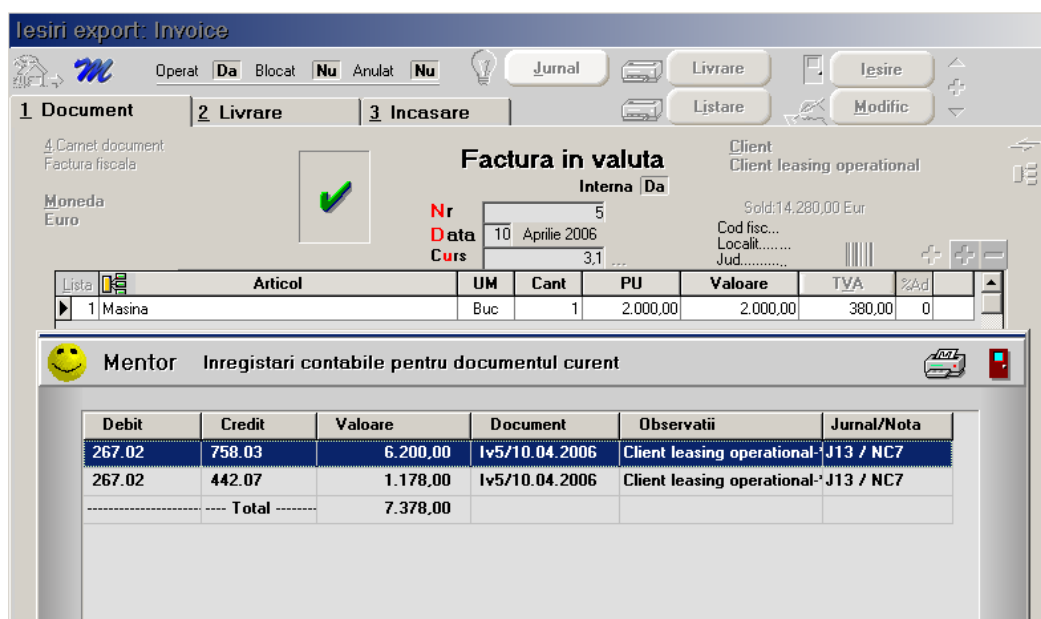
Iesiri export: Invoice

Operat Da Blocat Nu Anulat Nu

Jurnal

Livrare

Iesire

Listare

Modific

1 Document 2 Livrare 3 Incasare

4.Carnet document
Factura fiscala

Moneda
Euro

Factura in valuta

Interna Da

Nr 5
Data 10 Aprilie 2006
Curs 3,1 ...

Client
Client leasing operational

Sold:14.280,00 Eur

Cod fisc...
Localit.......
Jud..........

| Lista | | Articol | UM | Cant | PU | Valoare | TVA | %Ad |
|---|---|---|---|---|---|---|---|---|
| 1 | | Masina | Buc | 1 | 2.000,00 | 2.000,00 | 380,00 | 0 |

Mentor Inregistari contabile pentru documentul curent

| Debit | Credit | Valoare | Document | Observatii | Jurnal/Nota |
|---|---|---|---|---|---|
| 267.02 | 758.03 | 6.200,00 | Iv5/10.04.2006 | Client leasing operational-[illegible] | J13 / NC7 |
| 267.02 | 442.07 | 1.178,00 | Iv5/10.04.2006 | Client leasing operational-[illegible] | J13 / NC7 |
| -------------------- | ---- Total -------- | 7.378,00 | | | |